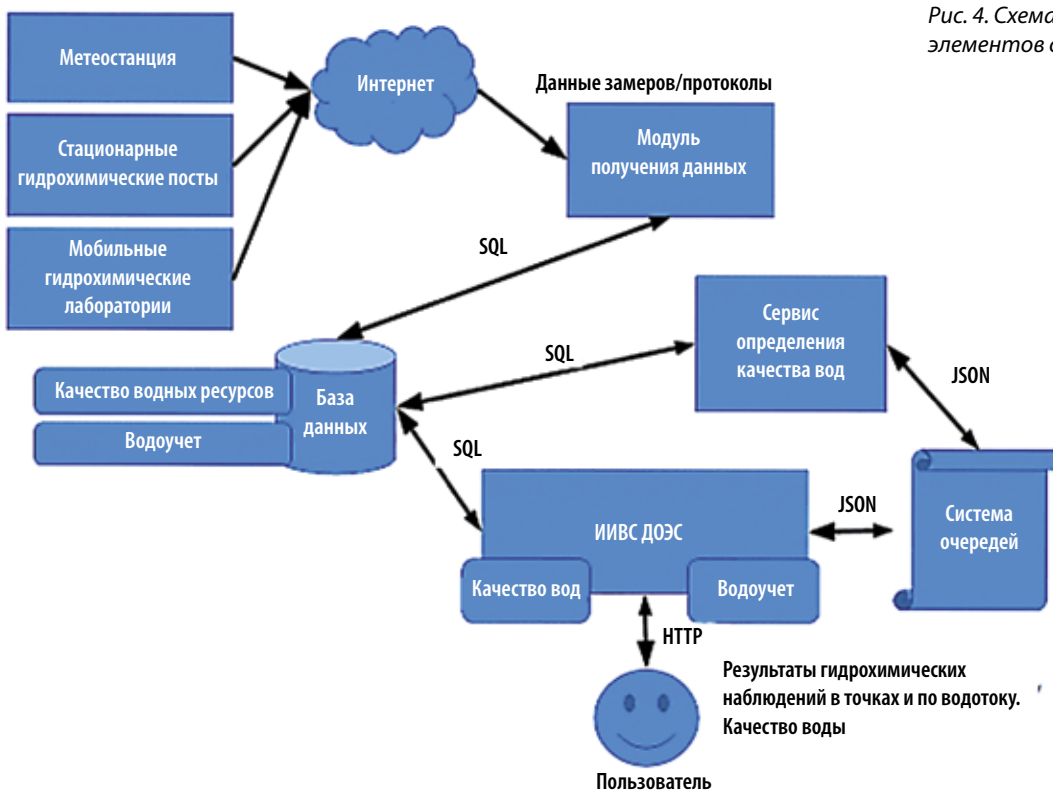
Рис. 4. Схема
элементов с

Метеостанция

Стационарные гидрохимические посты

Мобильные гидрохимические лаборатории

Интернет

Данные замеров/протоколы

Модуль получения данных

SQL

Сервис определения качества вод

SQL

JSON

Качество водных ресурсов

Водоучет

База данных

SQL

ИИВС ДОЭС

JSON

Система очередей

Качество вод

Водоучет

HTTP

Результаты гидрохимических наблюдений в точках и по водотоку. Качество воды

Пользователь